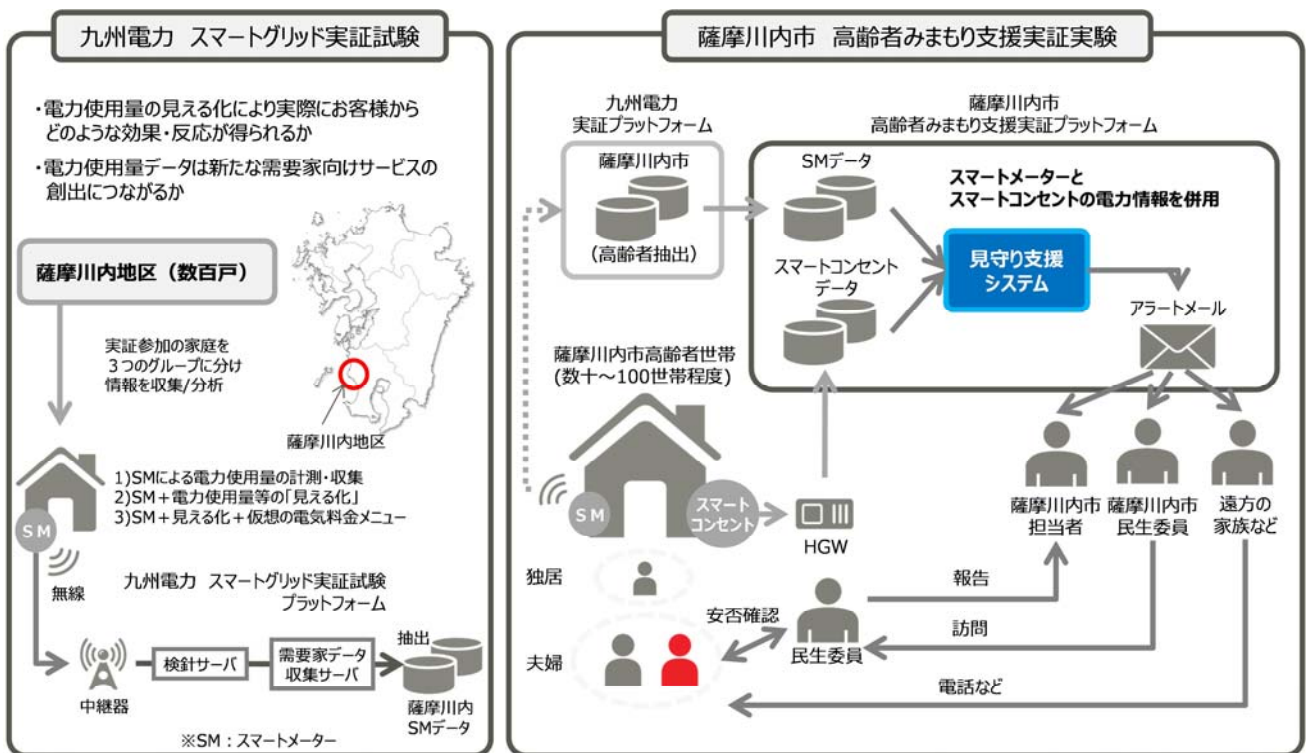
九州電力　スマートグリッド実証試験

・電力使用量の見える化により実際にお客様からどのような効果・反応が得られるか

・電力使用量データは新たな需要家向けサービスの創出につながるか

薩摩川内地区（数百戸）

実証参加の家庭を３つのグループに分け情報を収集/分析

薩摩川内地区

1)SMによる電力使用量の計測・収集
2)SM＋電力使用量等の「見える化」
3)SM＋見える化＋仮想の電気料金メニュー

SM

無線

九州電力　スマートグリッド実証試験プラットフォーム

中継器

検針サーバ

需要家データ収集サーバ

抽出

薩摩川内 SMデータ

※SM：スマートメーター

薩摩川内市　高齢者みまもり支援実証実験

九州電力 実証プラットフォーム

薩摩川内市

（高齢者抽出）

薩摩川内市 高齢者みまもり支援実証プラットフォーム

SMデータ

スマートコンセントデータ

スマートメーターと スマートコンセントの電力情報を併用

見守り支援システム

アラートメール

薩摩川内市高齢者世帯 (数十～100世帯程度)

SM

スマートコンセント

HGW

薩摩川内市 担当者

薩摩川内市 民生委員

遠方の 家族など

独居

夫婦

安否確認

民生委員

報告

訪問

電話など